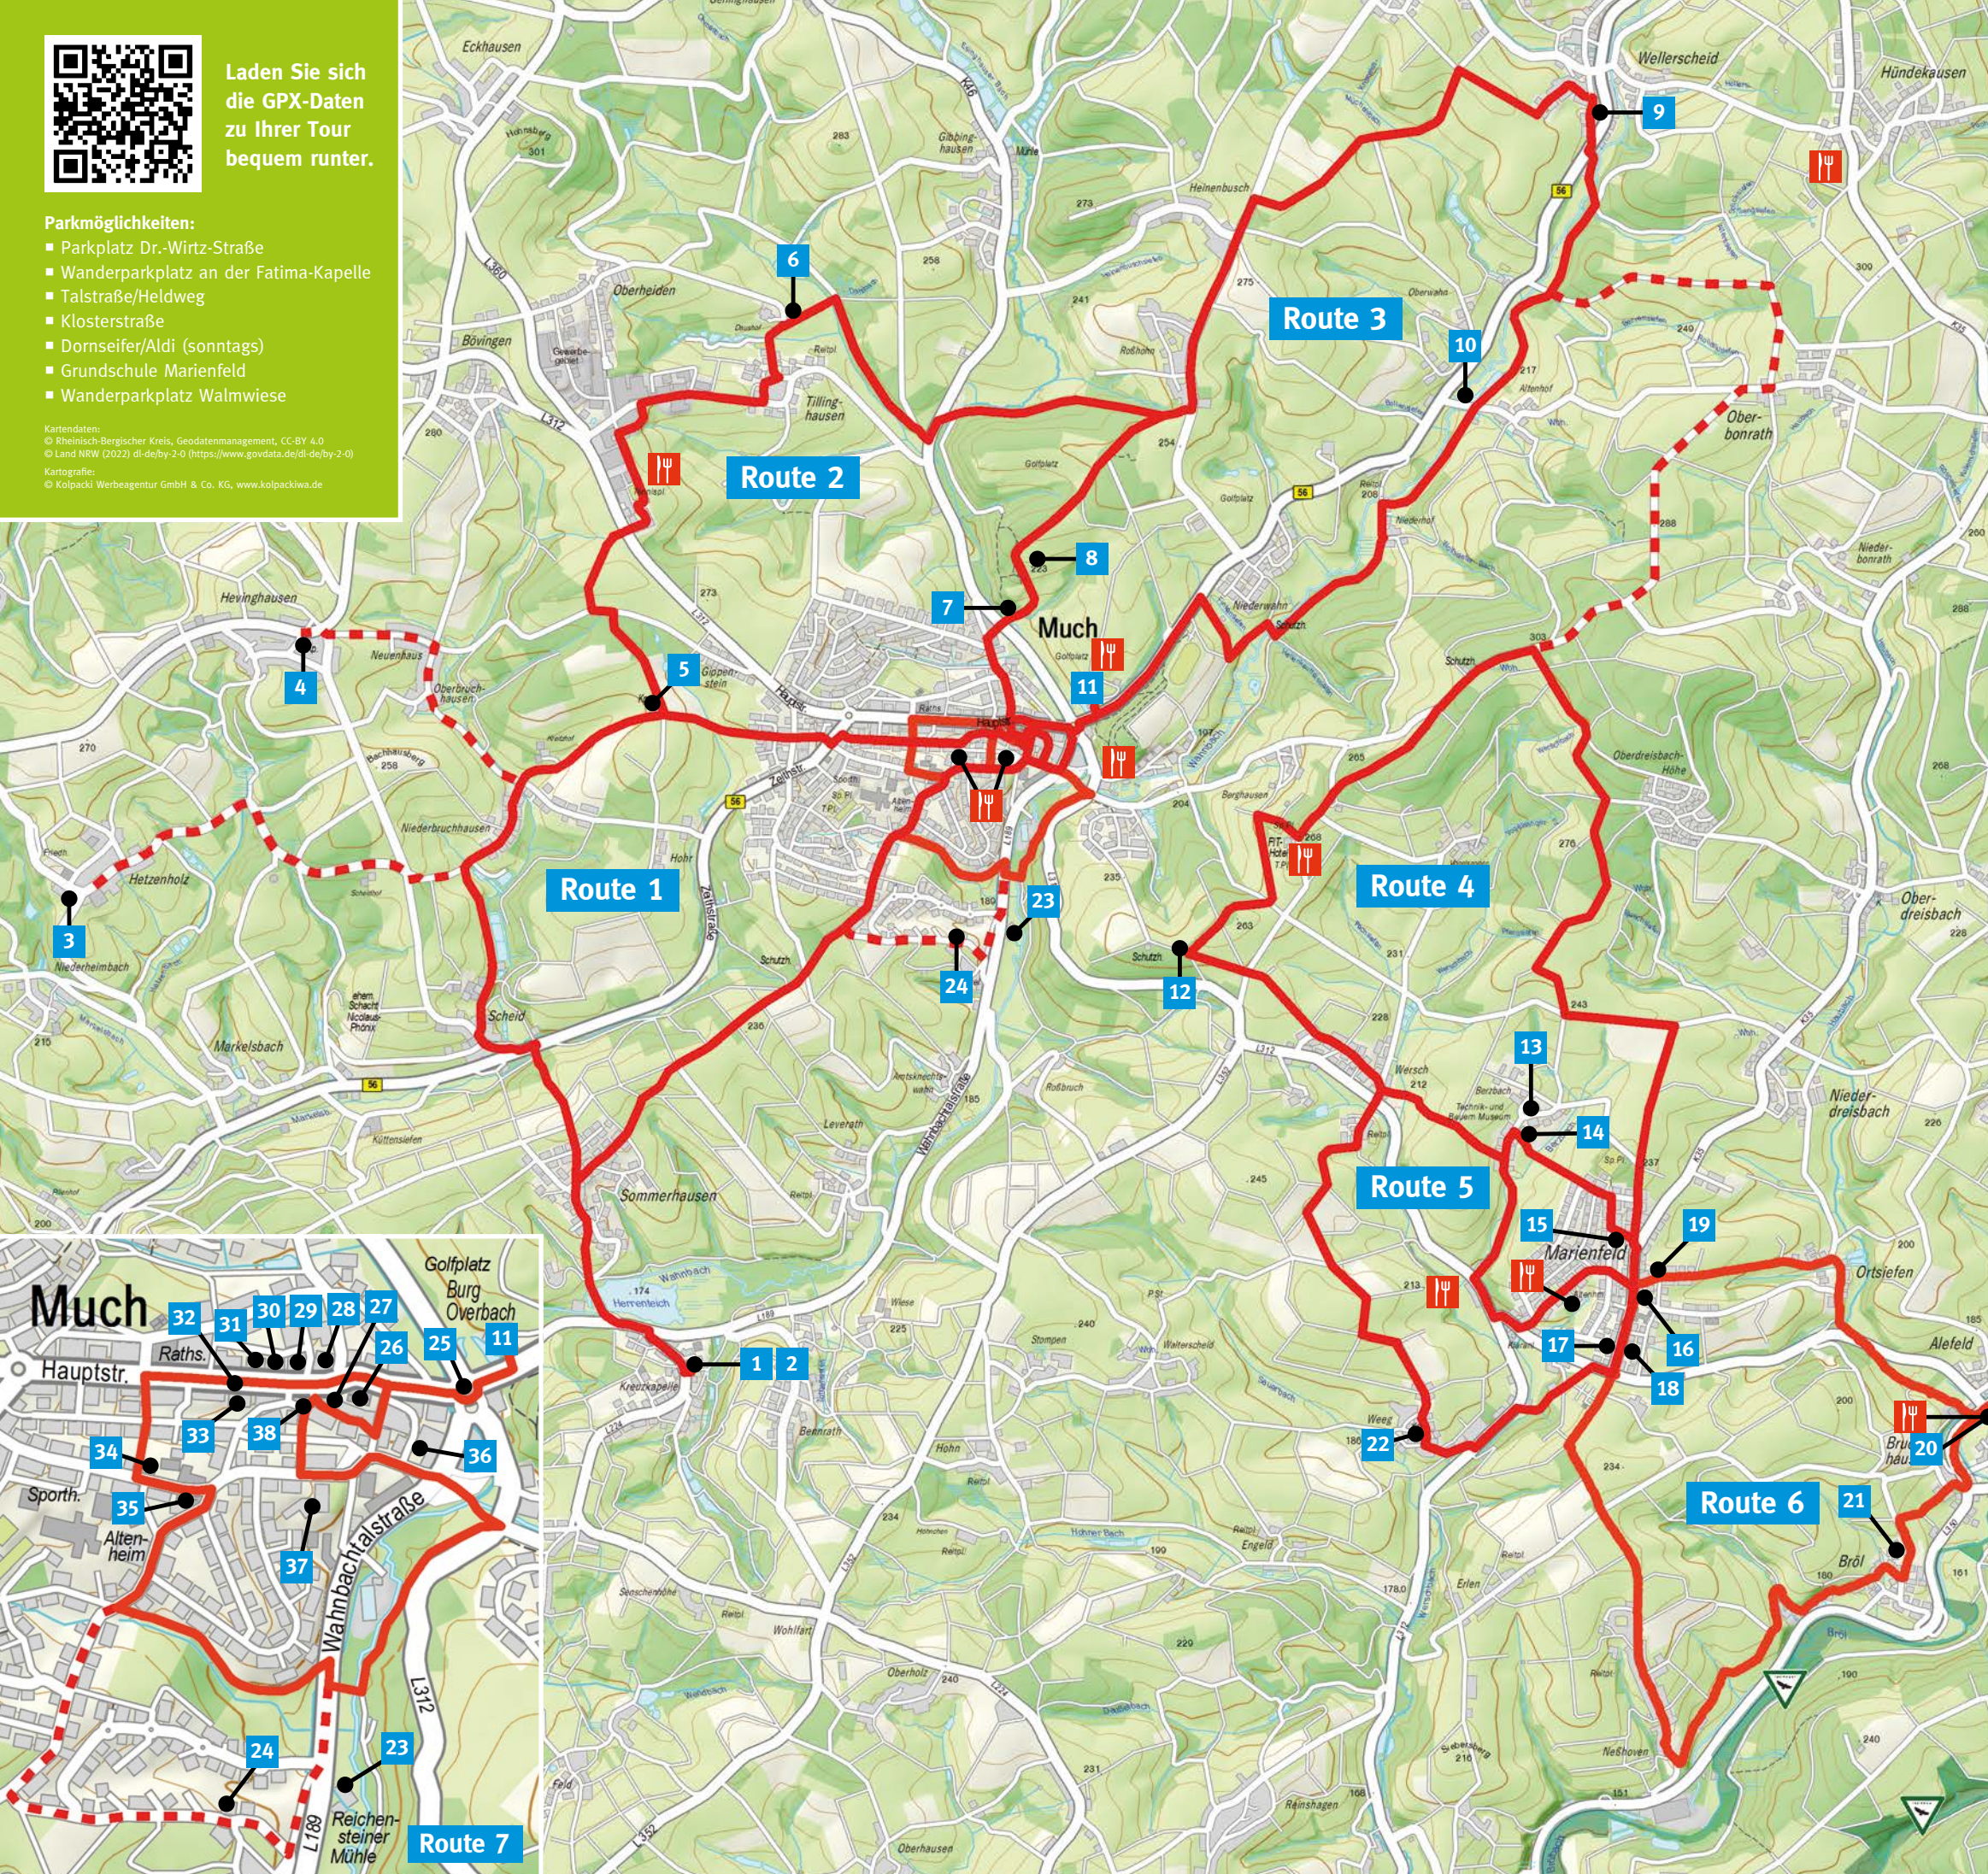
Laden Sie sich die GPX-Daten zu Ihrer Tour bequem runter.

Parkmöglichkeiten:
■ Parkplatz Dr.-Wirtz-Straße
■ Wanderparkplatz an der Fatima-Kapelle
■ Talstraße/Heldweg
■ Klosterstraße
■ Dornseifer/Aldi (sonntags)
■ Grundschule Marienfeld
■ Wanderparkplatz Walmwiese

Kartendaten:
© Rheinisch-Bergischer Kreis, Geodatenmanagement, CC-BY 4.0
© Land NRW (2022) dl-de/by-2-0 (https://www.govdata.de/dl-de/by-2-0)
Kartografie:
© Kolpacki Werbeagentur GmbH & Co. KG, www.kolpackiwa.de

Route 1
Route 2
Route 3
Route 4
Route 5
Route 6
Route 7

1 2 3 4 5 6 7 8 9 10 11 12 13 14 15 16 17 18 19 20 21 22 23 24

Much
Marienfeld
Eckhausen
Wellerscheid
Hündekausen
Oberheiden
Bövingen
Tillinghausen
Heinenbusch
Hevinghausen
Neuenhaus
Oberbuchhausen
Niederbuchhausen
Hetzenholz
Niederheimbach
Merkelsbach
Scheid
Sommerhausen
Herrenteich
Kreuzkapelle
Oberbonrath
Niederbonrath
Oberdreisbach
Niederdreisbach
Wersch
Ortseifen
Alefeld
Bröl
Weeg
Neßhoven
Oberhausen
Oberholz
Wohlfahrt
Leverath
Bennrath
Schutz
Berghausen
Niederwahn
Altenhof
Obereiche

Golfplatz Burg Overbach
Hauptstr.
Raths.
Sporth.
Altenheim
Wahnbachtalstraße
L312
L189
Reichensteiner Mühle
25 26 27 28 29 30 31 32 33 34 35 36 37 38